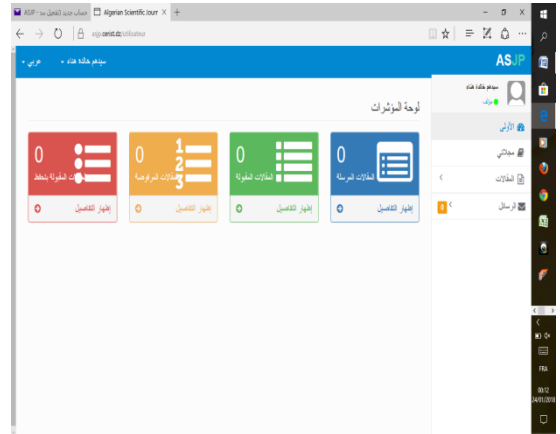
ASJP - حساب جديد (تفعيل بيد | Algerian Scientific Jour ×  +

asjp.cerist.dz/utilisateur

سيدهم خالدة هناء ▾   عربي ▾

ASJP

سيدهم خالدة هناء
متصل

الرئيسية
مجلاتي
المقالات
الرسائل 0

لوحة المؤشرات

| 0 المقالات المرسلة | 0 المقالات المقبولة | 0 المقالات المرفوضة | 0 المقالات المقبولة بتحفظ |
|---|---|---|---|
| إظهار التفاصيل | إظهار التفاصيل | إظهار التفاصيل | إظهار التفاصيل |

FRA
00:12
24/01/2018